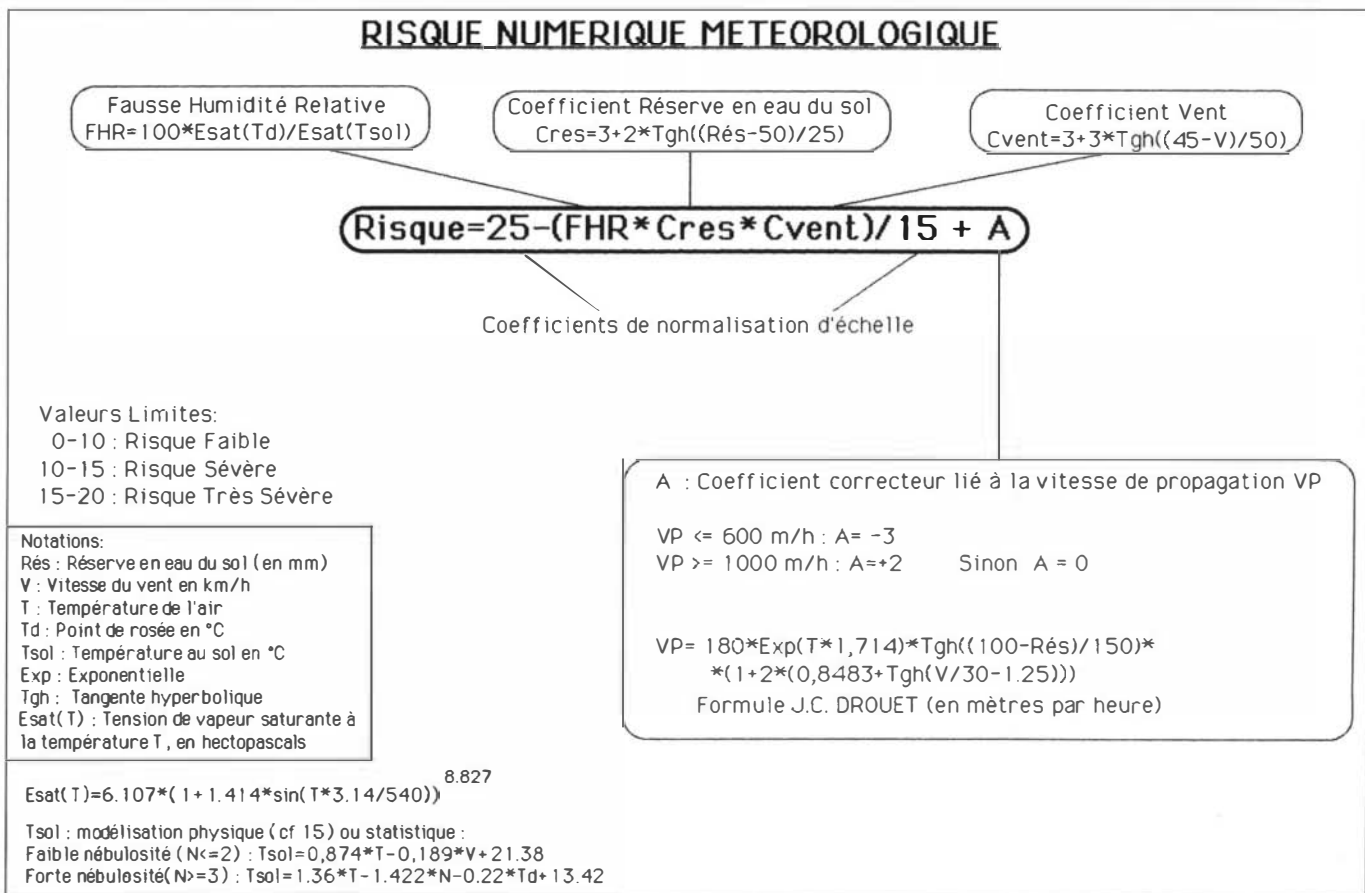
RISQUE NUMERIQUE METEOROLOGIQUE

Fausse Humidité Relative
FHR=100*Esat(Td)/Esat(Tsol)

Coefficient Réserve en eau du sol
Cres=3+2*Tgh((Rés-50)/25)

Coefficient Vent
Cvent=3+3*Tgh((45-V)/50)

Risque=25-(FHR*Cres*Cvent)/15 + A

Coefficients de normalisation d'échelle

Valeurs Limites:
0-10 : Risque Faible
10-15 : Risque Sévère
15-20 : Risque Très Sévère

A : Coefficient correcteur lié à la vitesse de propagation VP

VP <= 600 m/h : A= -3
VP >= 1000 m/h : A=+2 Sinon A = 0

VP= 180*Exp(T*1,714)*Tgh((100-Rés)/150)*
*(1+2*(0,8483+Tgh(V/30-1.25)))
Formule J.C. DROUET (en mètres par heure)

Notations:
Rés : Réserve en eau du sol (en mm)
V : Vitesse du vent en km/h
T : Température de l'air
Td : Point de rosée en °C
Tsol : Température au sol en °C
Exp : Exponentielle
Tgh : Tangente hyperbolique
Esat(T) : Tension de vapeur saturante à la température T, en hectopascals

$Esat(T)=6.107*(1+1.414*sin(T*3.14/540))^{8.827}$

Tsol : modélisation physique (cf 15) ou statistique :
Faible nébulosité (N<=2) : Tsol=0,874*T-0,189*V+21.38
Forte nébulosité(N>=3) : Tsol=1.36*T-1.422*N-0.22*Td+13.42